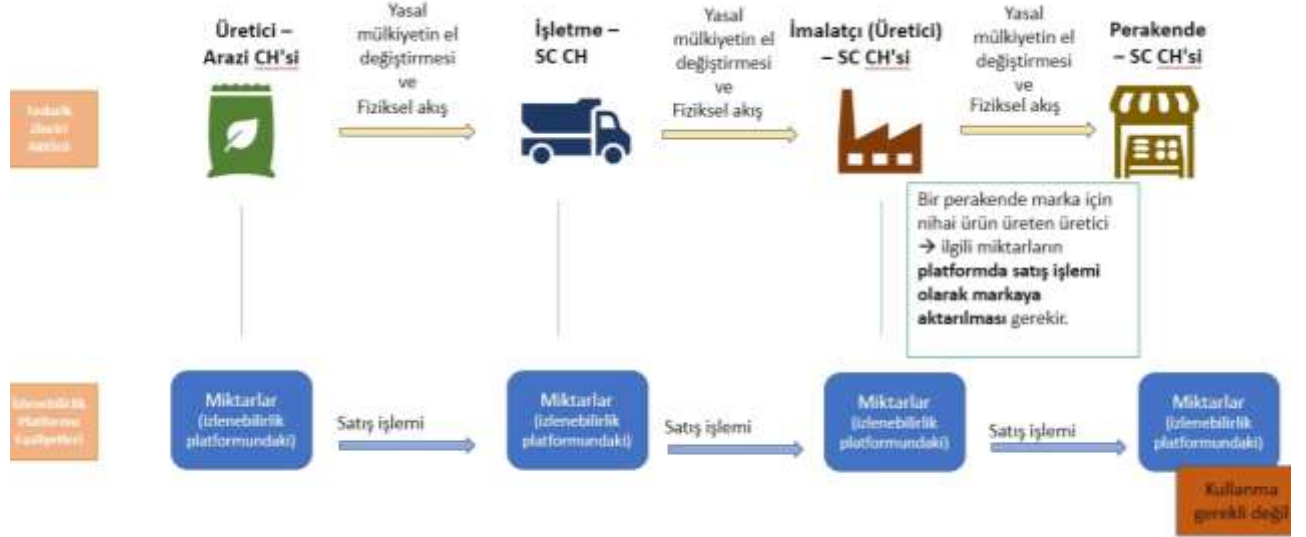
Tedarik Zinciri Aktörü

Üretici – Arazi CH'si

Yasal mülkiyetin el değiştirmesi ve Fiziksel akış

İşletme – SC CH

Yasal mülkiyetin el değiştirmesi ve Fiziksel akış

İmalatçı (Üretici) – SC CH'si

Yasal mülkiyetin el değiştirmesi ve Fiziksel akış

Perakende – SC CH'si

Bir perakende marka için nihai ürün üreten üretici → ilgili miktarların **platformda satış işlemi olarak markaya aktarılması** gerekir.

İzlenebilirlik Platformu Faaliyetleri

Miktarlar (izlenebilirlik platformundaki)

Satış işlemi

Miktarlar (izlenebilirlik platformundaki)

Satış işlemi

Miktarlar (izlenebilirlik platformundaki)

Satış işlemi

Miktarlar (izlenebilirlik platformundaki)

Kullanma gerekli değil